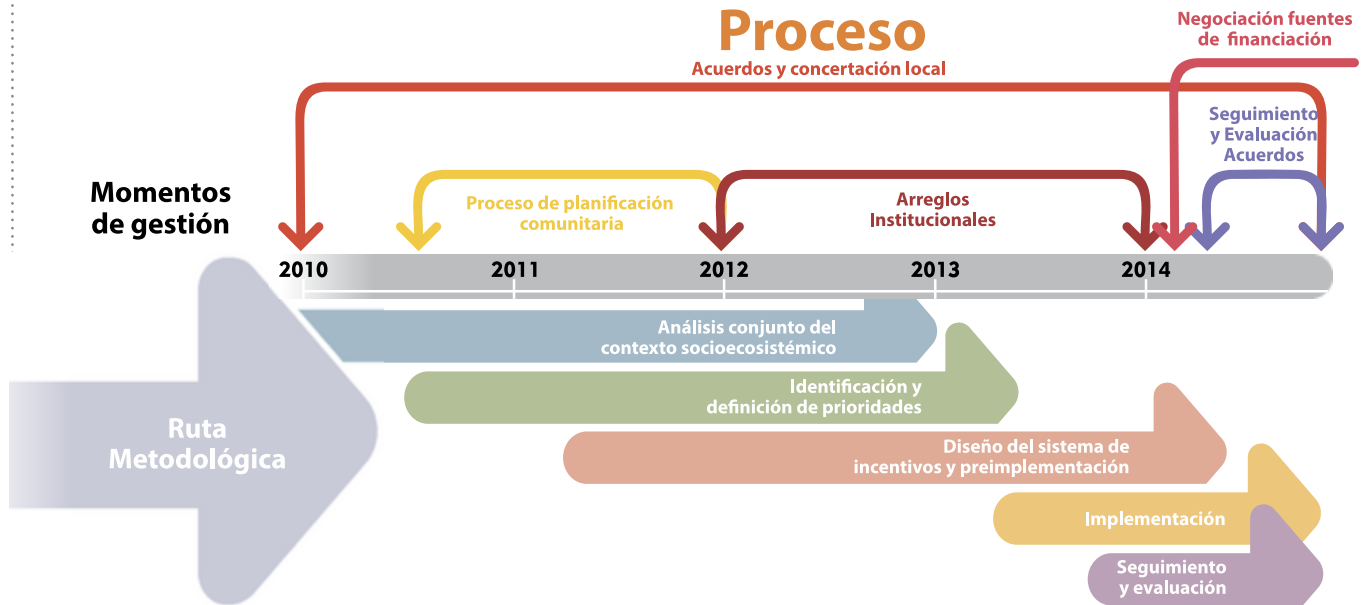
Proceso

Acuerdos y concertación local

Negociación fuentes de financiación

Seguimiento y Evaluación Acuerdos

Momentos de gestión

Proceso de planificación comunitaria

Arreglos Institucionales

2010

2011

2012

2013

2014

Ruta Metodológica

Análisis conjunto del contexto socioecosistémico

Identificación y definición de prioridades

Diseño del sistema de incentivos y preimplementación

Implementación

Seguimiento y evaluación